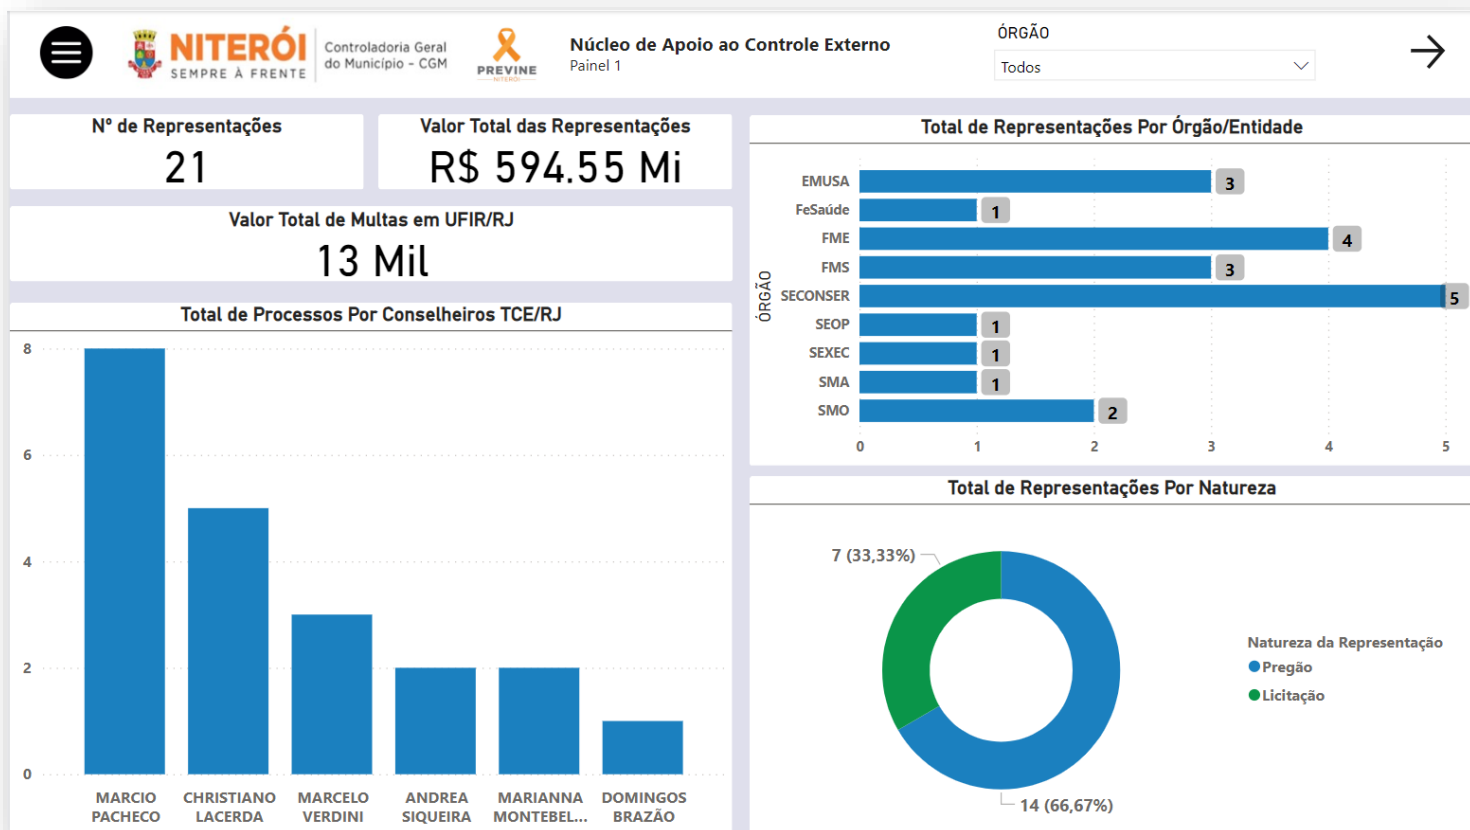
NITERÓI
SEMPRE À FRENTE
Controladoria Geral do Município - CGM
PREVINE
Núcleo de Apoio ao Controle Externo
Painel 1
ÓRGÃO
Todos

Nº de Representações
21

Valor Total das Representações
R$ 594.55 Mi

Valor Total de Multas em UFIR/RJ
13 Mil

Total de Processos Por Conselheiros TCE/RJ

| Conselheiro | Total |
|---|---|
| MARCIO PACHECO | 8 |
| CHRISTIANO LACERDA | 5 |
| MARCELO VERDINI | 3 |
| ANDREA SIQUEIRA | 2 |
| MARIANNA MONTEBEL... | 2 |
| DOMINGOS BRAZÃO | 1 |

Eixo: 0, 2, 4, 6, 8

Total de Representações Por Órgão/Entidade

| ÓRGÃO | Total |
|---|---|
| EMUSA | 3 |
| FeSaúde | 1 |
| FME | 4 |
| FMS | 3 |
| SECONSER | 5 |
| SEOP | 1 |
| SEXEC | 1 |
| SMA | 1 |
| SMO | 2 |

Eixo: 0, 1, 2, 3, 4, 5

Total de Representações Por Natureza
7 (33,33%)
14 (66,67%)
Natureza da Representação
Pregão
Licitação